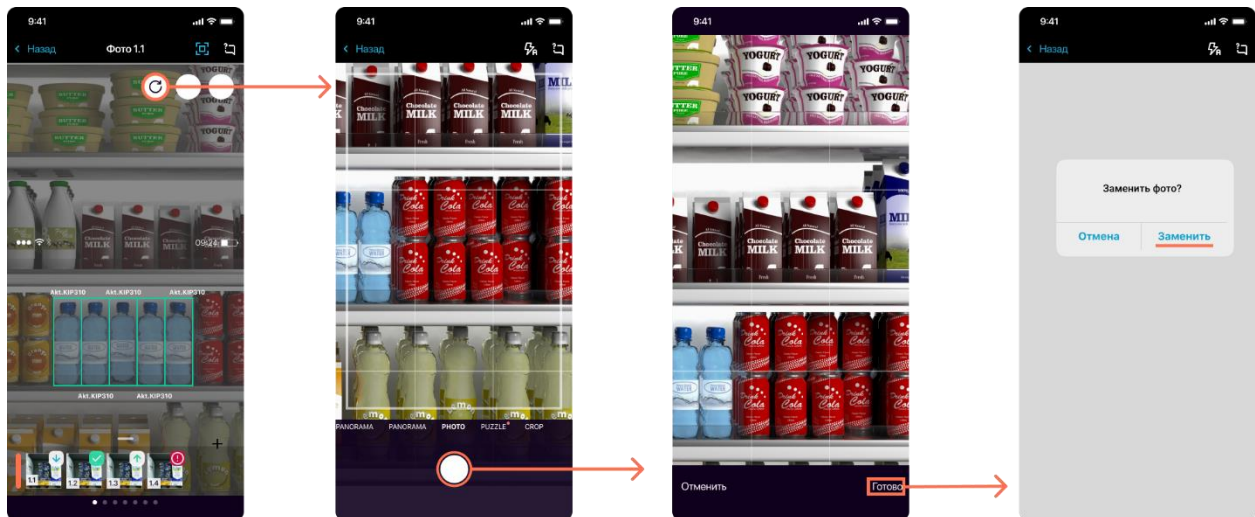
9:41

Назад

Фото 1.1

BUTTER

Chocolate MILK

09:24

Akt.KIP310

Akt.KIP310

Akt.KIP310

Akt.KIP310

Akt.KIP310

1.1

1.2

1.3

1.4

9:41

Назад

Chocolate MILK

Fresh

Cola

PANORAMA

PANORAMA

PHOTO

PUZZLE

CROP

9:41

YOGURT

YOGURT

YOGURT

BUTTER

Chocolate MILK

Cola

Отменить

Готово

9:41

Назад

Заменить фото?

Отмена

Заменить